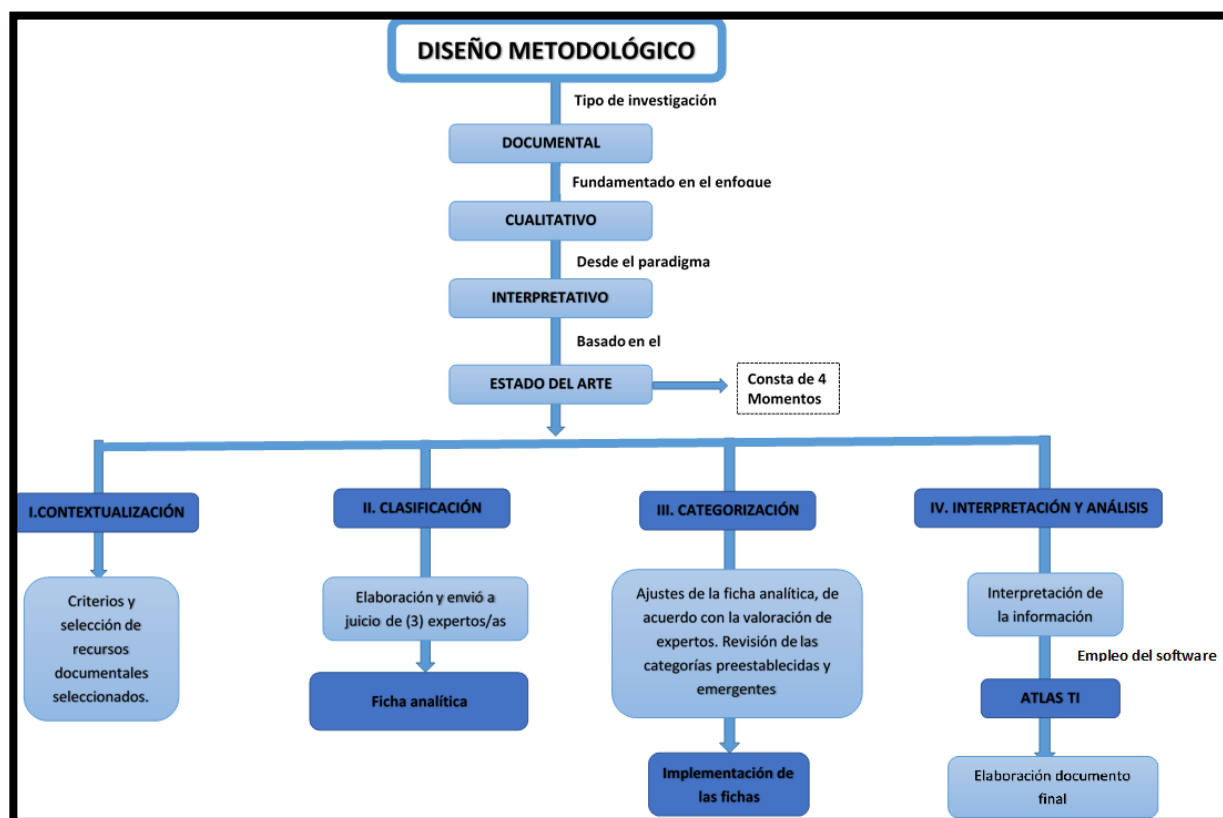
DISEÑO METODOLÓGICO

Tipo de investigación

DOCUMENTAL

Fundamentado en el enfoque

CUALITATIVO

Desde el paradigma

INTERPRETATIVO

Basado en el

ESTADO DEL ARTE

Consta de 4 Momentos

I.CONTEXTUALIZACIÓN

Criterios y selección de recursos documentales seleccionados.

II. CLASIFICACIÓN

Elaboración y envió a juicio de (3) expertos/as

Ficha analítica

III. CATEGORIZACIÓN

Ajustes de la ficha analítica, de acuerdo con la valoración de expertos. Revisión de las categorías preestablecidas y emergentes

Implementación de las fichas

IV. INTERPRETACIÓN Y ANÁLISIS

Interpretación de la información

Empleo del software

ATLAS TI

Elaboración documento final